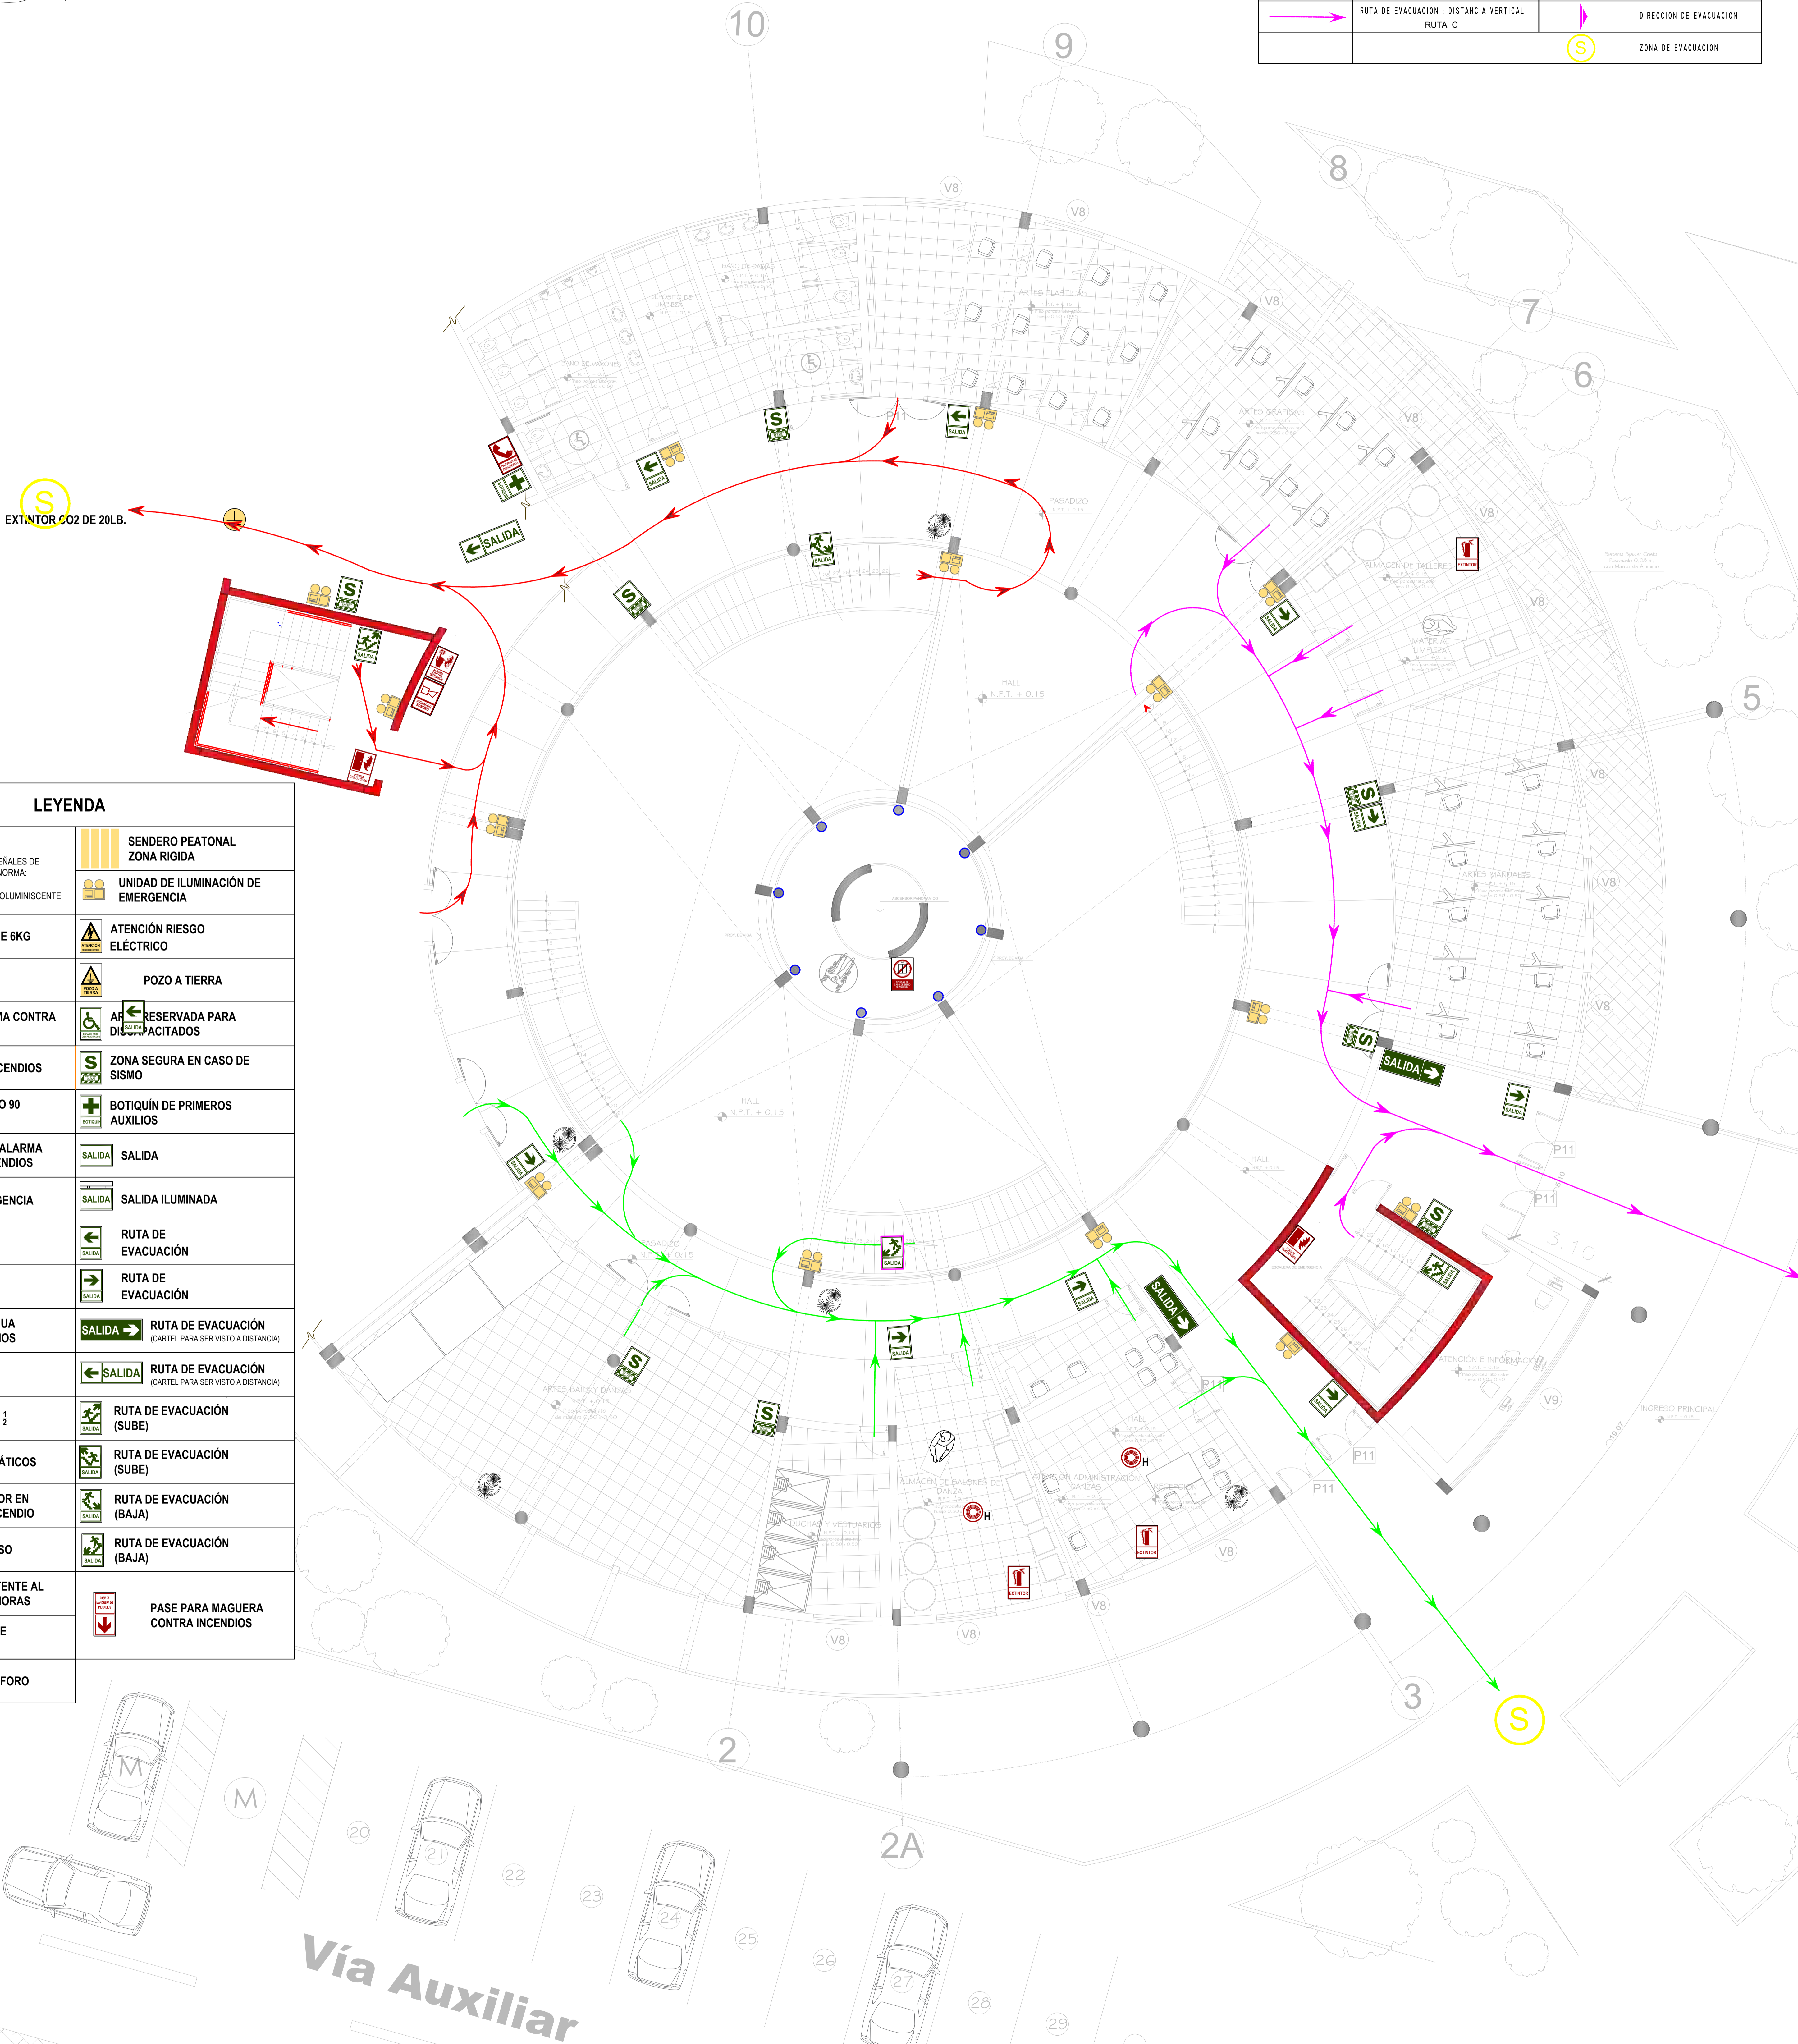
| | RUTA DE EVACUACION : DISTANCIA VERTICAL RUTA C | | DIRECCION DE EVACUACION |
|---|---|---|---|
| | | S | ZONA DE EVACUACION |

10
9
8
7
6
5
3
2
2A
V8
V9
P11
ARTES PLASTICAS
ARTES GRAFICAS
ALMACEN DE TALLERES
ARTES MANUALES
PASADIZO
HALL N.P.T. + 0.15
HALL N.P.T. + 0.15
ARTES BAILE Y DANZAS
ALMACEN DE BAÑONES DE DANZA
ATENCION E INFORMACION
INGRESO PRINCIPAL
S
EXTINTOR CO2 DE 20LB.
SALIDA
S
H
EXTINTOR

LEYENDA
EÑALES DE NORMA:
OLUMINISCENTE
E 6KG
A CONTRA
CENDIOS
O 90
ALARMA NDIOS
GENCIA
UA IOS
ÁTICOS
OR EN CENDIO
SO
ENTE AL IORAS
E
FORO

| | |
|---|---|
| | SENDERO PEATONAL ZONA RIGIDA |
| | UNIDAD DE ILUMINACIÓN DE EMERGENCIA |
| | ATENCIÓN RIESGO ELÉCTRICO |
| | POZO A TIERRA |
| | AREA RESERVADA PARA DISCAPACITADOS |
| S | ZONA SEGURA EN CASO DE SISMO |
| BOTIQUIN | BOTIQUÍN DE PRIMEROS AUXILIOS |
| SALIDA | SALIDA |
| SALIDA | SALIDA ILUMINADA |
| SALIDA | RUTA DE EVACUACIÓN |
| SALIDA | RUTA DE EVACUACIÓN |
| SALIDA | RUTA DE EVACUACIÓN (CARTEL PARA SER VISTO A DISTANCIA) |
| SALIDA | RUTA DE EVACUACIÓN (CARTEL PARA SER VISTO A DISTANCIA) |
| SALIDA | RUTA DE EVACUACIÓN (SUBE) |
| SALIDA | RUTA DE EVACUACIÓN (SUBE) |
| SALIDA | RUTA DE EVACUACIÓN (BAJA) |
| SALIDA | RUTA DE EVACUACIÓN (BAJA) |
| | PASE PARA MAGUERA CONTRA INCENDIOS |

M
M
20
21
22
23
24
25
26
27
28
29
Vía Auxiliar